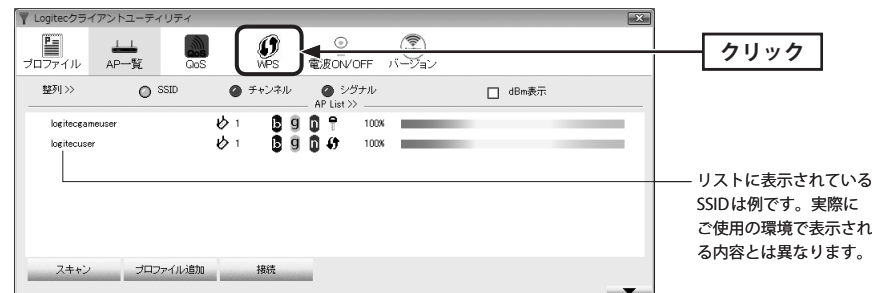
Logitecクライアントユーティリティ

プロファイル AP一覧 QoS WPS 電波ON/OFF バージョン

クリック

整列 >> SSID チャンネル シグナル dBm表示

AP List >>

logitecgameuser 1 b g n 100%
logitecuser 1 b g n 100%

リストに表示されているSSIDは例です。実際にご使用の環境で表示される内容とは異なります。

スキャン プロファイル追加 接続